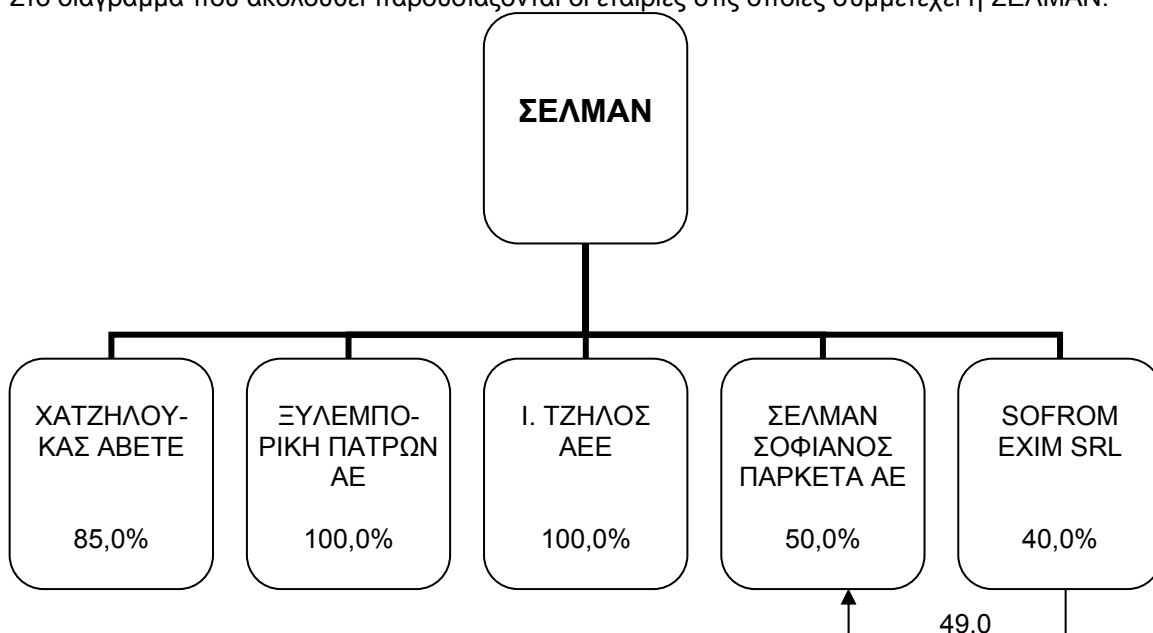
Στο διάγραμμα που ακολουθεί παρουσιάζονται οι εταιρίες στις οποίες συμμετέχει η ΣΕΛΜΑΝ:

ΣΕΛΜΑΝ

ΧΑΤΖΗΛΟΥΚΑΣ ΑΒΕΤΕ

85,0%

ΞΥΛΕΜΠΟΡΙΚΗ ΠΑΤΡΩΝ ΑΕ

100,0%

Ι. ΤΖΗΛΟΣ ΑΕΕ

100,0%

ΣΕΛΜΑΝ ΣΟΦΙΑΝΟΣ ΠΑΡΚΕΤΑ ΑΕ

50,0%

SOFROM EXIM SRL

40,0%

49.0